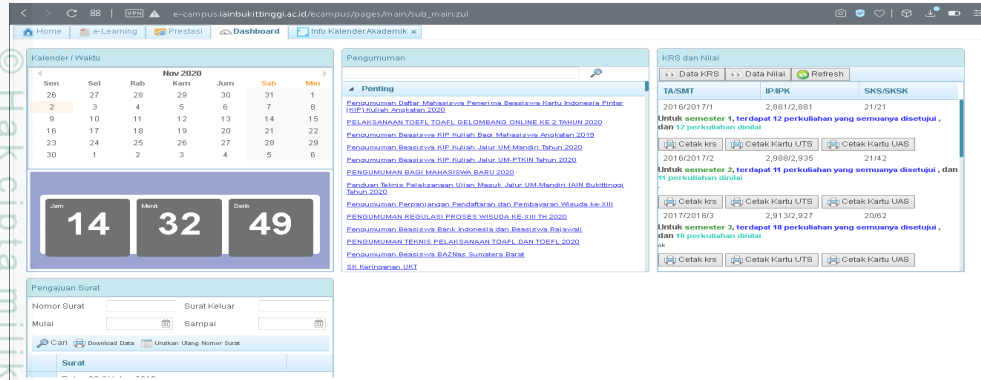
88 | VPN e-campus.iainbukittinggi.ac.id/ecampus/pages/main/sub_main.zul

Home | e-Learning | Prestasi | Dashboard | Info Kalender Akademik x

Kalender / Waktu

Nov 2020

| Sen | Sel | Rab | Kam | Jum | Sab | Min |
|---|---|---|---|---|---|---|
| 26 | 27 | 28 | 29 | 30 | 31 | 1 |
| 2 | 3 | 4 | 5 | 6 | 7 | 8 |
| 9 | 10 | 11 | 12 | 13 | 14 | 15 |
| 16 | 17 | 18 | 19 | 20 | 21 | 22 |
| 23 | 24 | 25 | 26 | 27 | 28 | 29 |
| 30 | 1 | 2 | 3 | 4 | 5 | 6 |

Jam 14 Menit 32 Detik 49

Pengajuan Surat

Nomor Surat
Surat Keluar
Mulai
Sampai

Cari Download Data Urutkan Ulang Nomor Surat

Surat

Pengumuman

Penting

Pengumuman Daftar Mahasiswa Penerima Beasiswa Kartu Indonesia Pintar (KIP) Kuliah Angkatan 2020

PELAKSANAAN TOEFL TOAFL GELOMBANG ONLINE KE 2 TAHUN 2020

Pengumuman Beasiswa KIP Kuliah Bagi Mahasiswa Angkatan 2019

Pengumuman Beasiswa KIP Kuliah Jalur UM-Mandiri Tahun 2020

Pengumuman Beasiswa KIP Kuliah Jalur UM-PTKIN Tahun 2020

PENGUMUMAN BAGI MAHASISWA BARU 2020

Panduan Teknis Pelaksanaan Ujian Masuk Jalur UM-Mandiri IAIN Bukittinggi Tahun 2020

Pengumuman Perpanjangan Pendaftaran dan Pembayaran Wisuda ke-XIII

PENGUMUMAN REGULASI PROSES WISUDA KE-XIII TH 2020

Pengumuman Beasiswa Bank Indonesia dan Beasiswa Rajawali

PENGUMUMAN TEKNIS PELAKSANAAN TOAFL DAN TOEFL 2020

Pengumuman Beasiswa BAZNas Sumatera Barat

SK Keringanan UKT

KRS dan Nilai

Data KRS | Data Nilai | Refresh

| TA/SMT | IP/IPK | SKS/SKSK |
|---|---|---|
| 2016/2017/1 | 2,881/2,881 | 21/21 |

Untuk semester 1, terdapat 12 perkuliahan yang semuanya disetujui, dan 12 perkuliahan dinilai

Cetak krs | Cetak Kartu UTS | Cetak Kartu UAS

| 2016/2017/2 | 2,988/2,935 | 21/42 |
|---|---|---|

Untuk semester 2, terdapat 11 perkuliahan yang semuanya disetujui, dan 11 perkuliahan dinilai

Cetak krs | Cetak Kartu UTS | Cetak Kartu UAS

| 2017/2018/3 | 2,913/2,927 | 20/62 |
|---|---|---|

Untuk semester 3, terdapat 10 perkuliahan yang semuanya disetujui, dan 10 perkuliahan dinilai

ok

Cetak krs | Cetak Kartu UTS | Cetak Kartu UAS